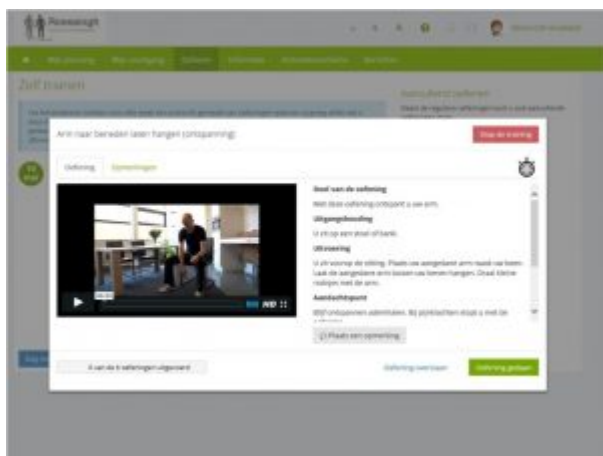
Physitrack

Zelf trainen

Arm naar beneden laten hangen (ontspanning)

Stop de training

Oefening

Opmerkingen

Doel van de oefening

Met deze oefening ontspant u uw arm.

Uitgangshouding

U zit op een stoel of bank.

Uitvoering

U zit voorop de zitting. Plaats uw aangedane arm naast uw been. Laat de aangedane arm losjes naar beneden hangen. Draai kleine rondjes met de arm.

Aandachtspunt

Blijf ontspannen ademhalen. Bij pijnklachten stopt u met de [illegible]

Plaats een opmerking

HD

0 van de 6 oefeningen uitgevoerd

Oefening overslaan

Oefening gedaan